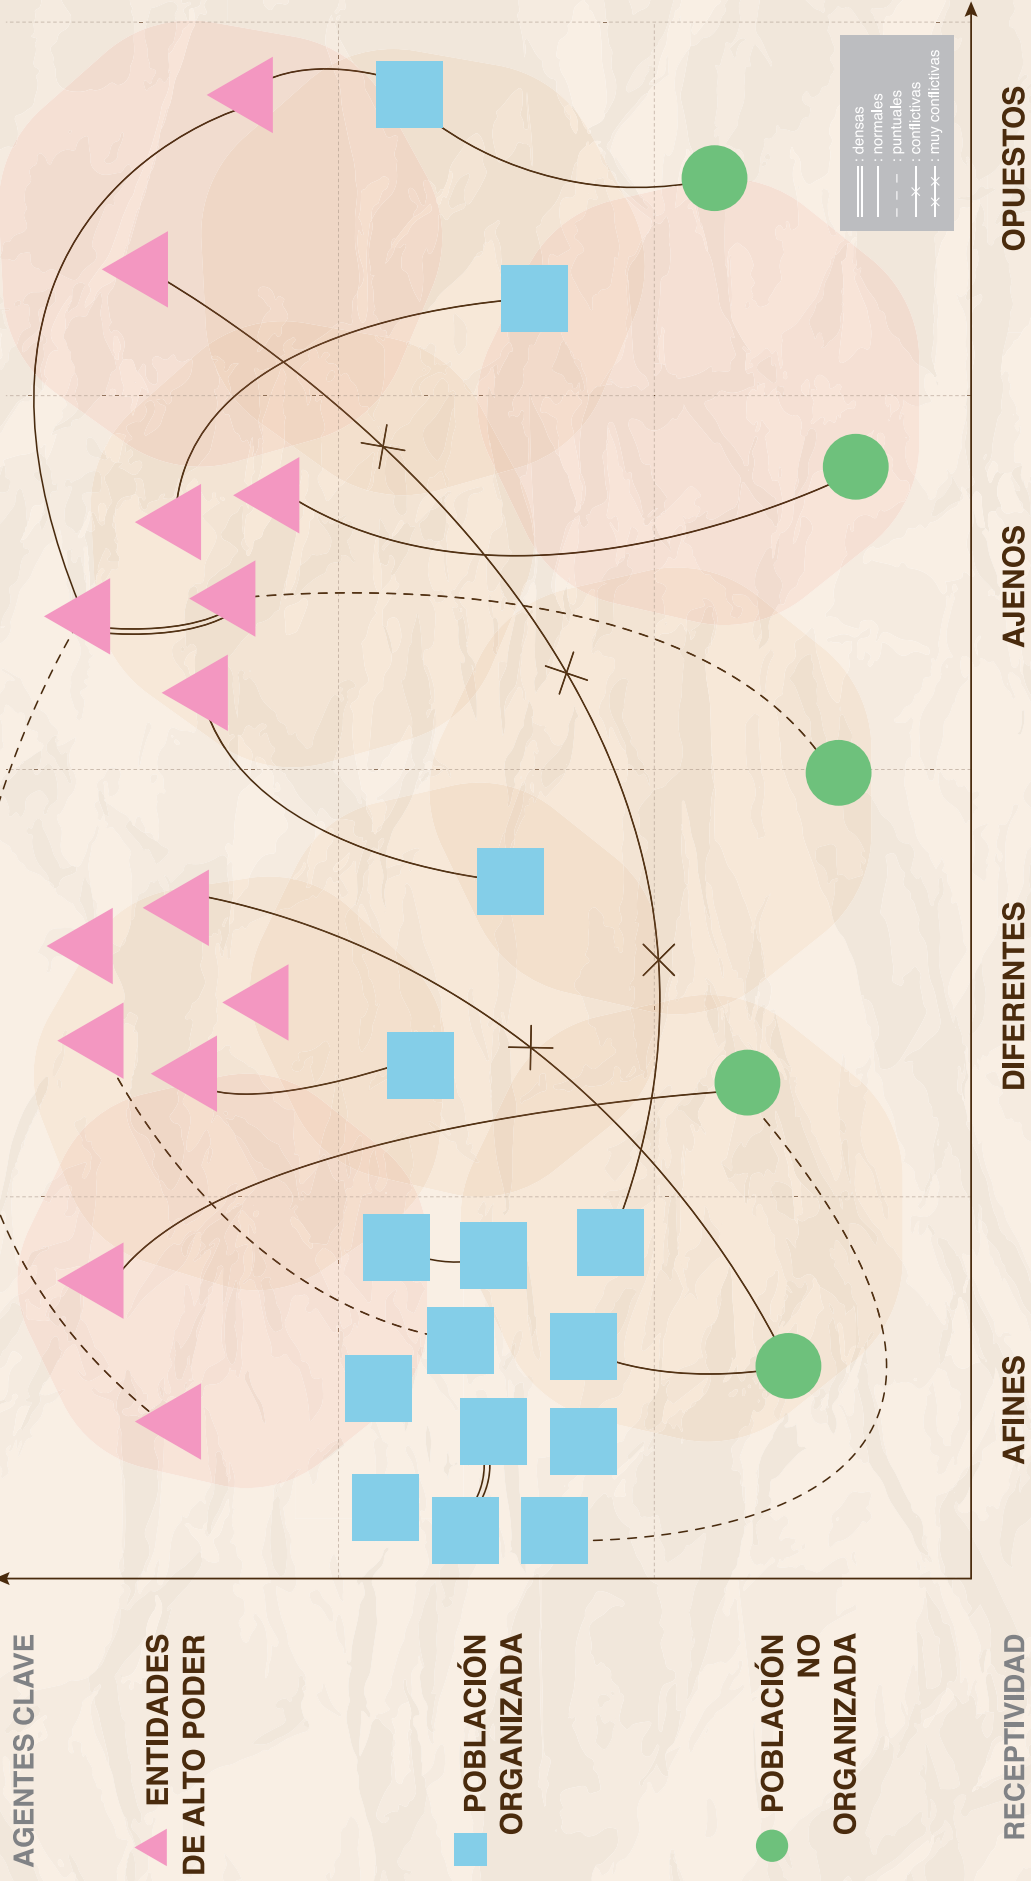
AGENTES CLAVE

ENTIDADES DE ALTO PODER

POBLACIÓN ORGANIZADA

POBLACIÓN NO ORGANIZADA

RECEPTIVIDAD

AFINES

DIFERENTES

AJENOS

OPUESTOS

: densas
: normales
: puntuales
: conflictivas
: muy conflictivas